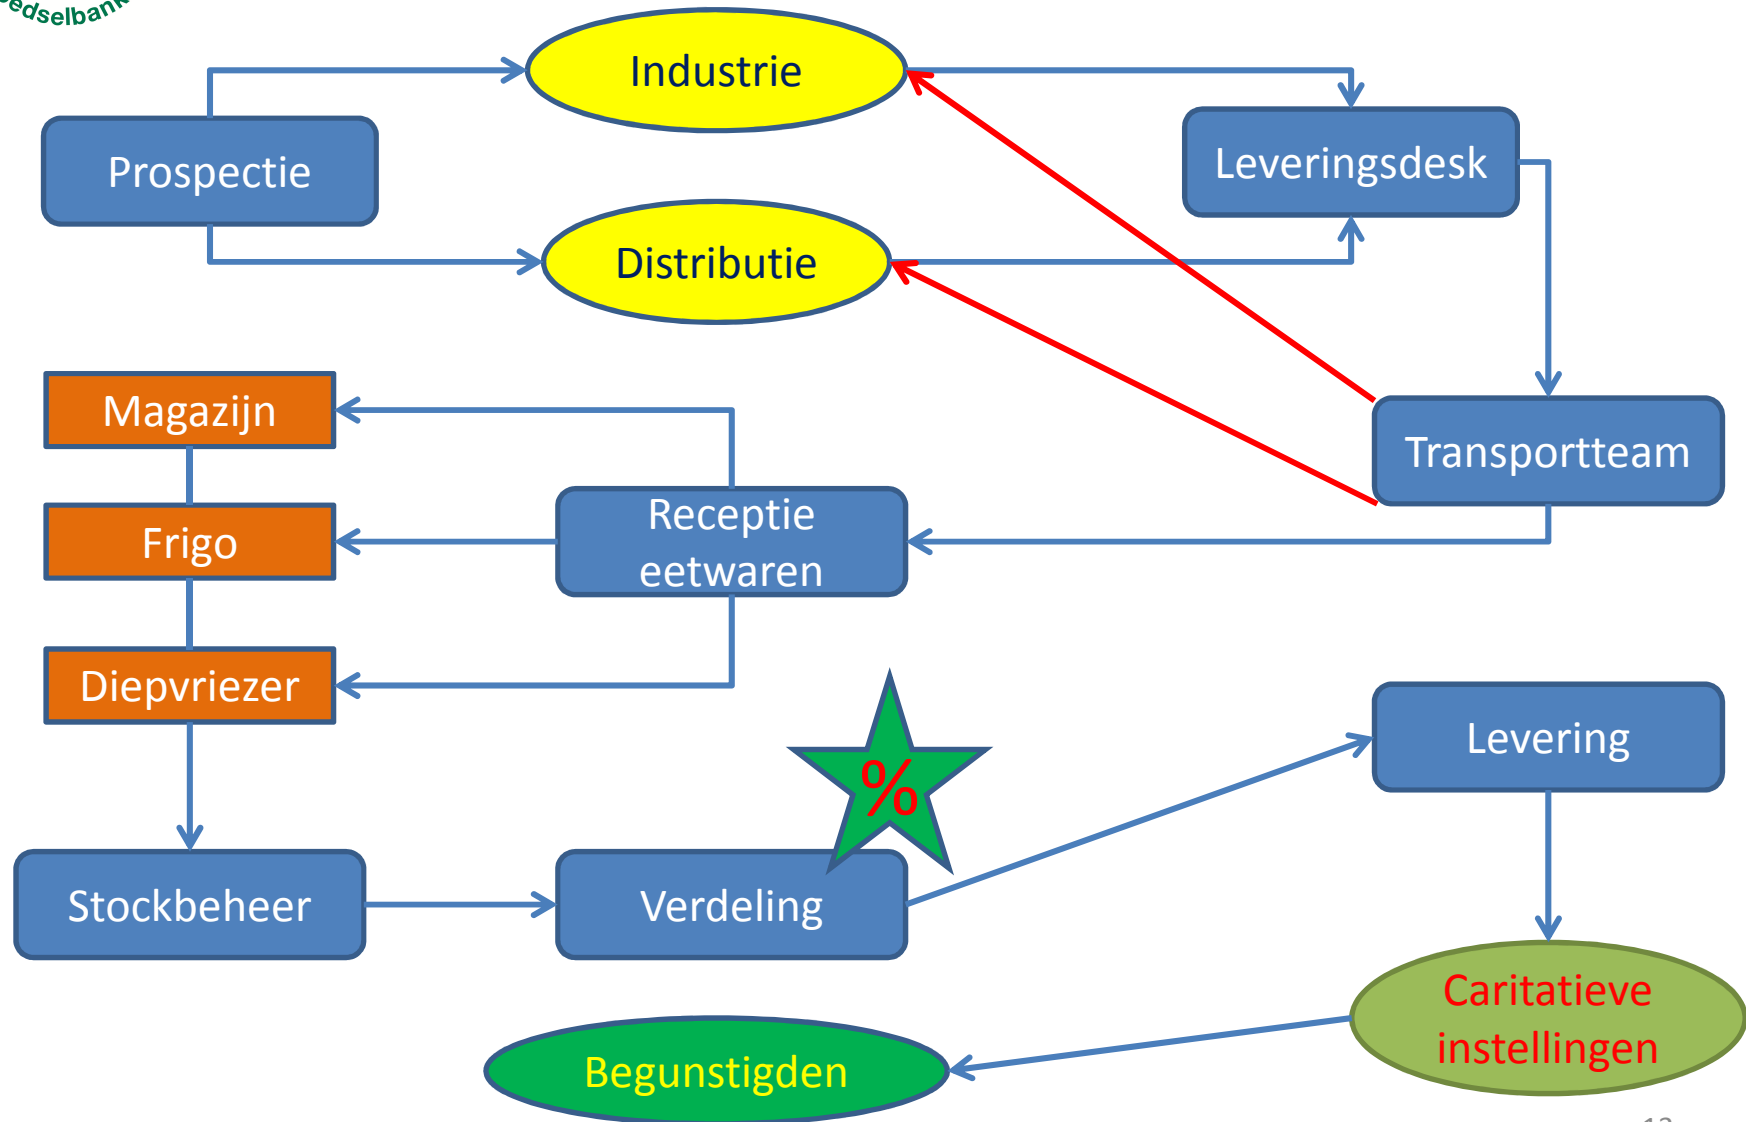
edselbank

Industrie

Prospectie

Leveringsdesk

Distributie

Magazijn

Transportteam

Frigo

Receptie eetwaren

Diepvriezer

%

Levering

Stockbeheer

Verdeling

Caritatieve instellingen

Begunstigden

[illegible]